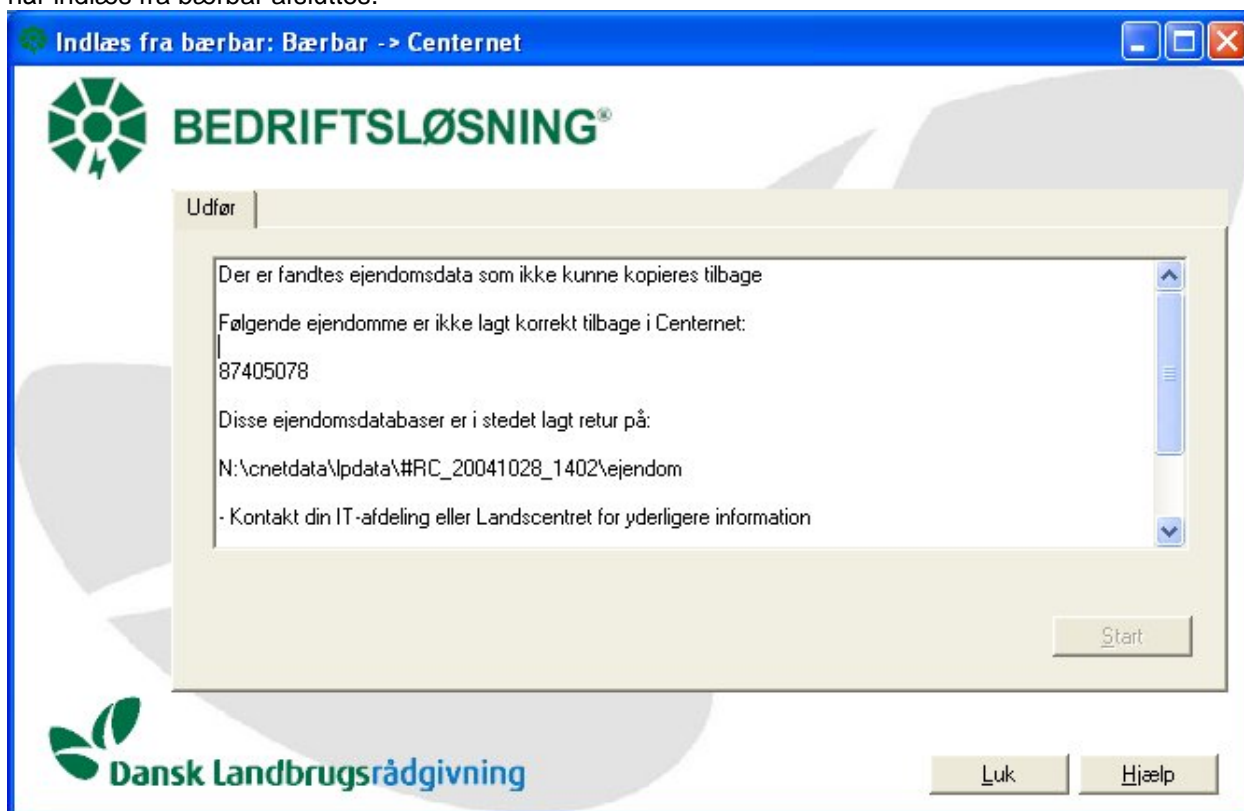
når indlæs fra bærbar afsluttes:

Indlæs fra bærbar: Bærbar -> Centernet

BEDRIFTSLØSNING®

Udfør

Der er fandtes ejendomsdata som ikke kunne kopieres tilbage

Følgende ejendomme er ikke lagt korrekt tilbage i Centernet:

87405078

Disse ejendomsdatabaser er i stedet lagt retur på:

N:\cnetdata\lpdata\#RC_20041028_1402\ejendom

- Kontakt din IT-afdeling eller Landscentret for yderligere information

Start

Dansk Landbrugsrådgivning

Luk

Hjælp